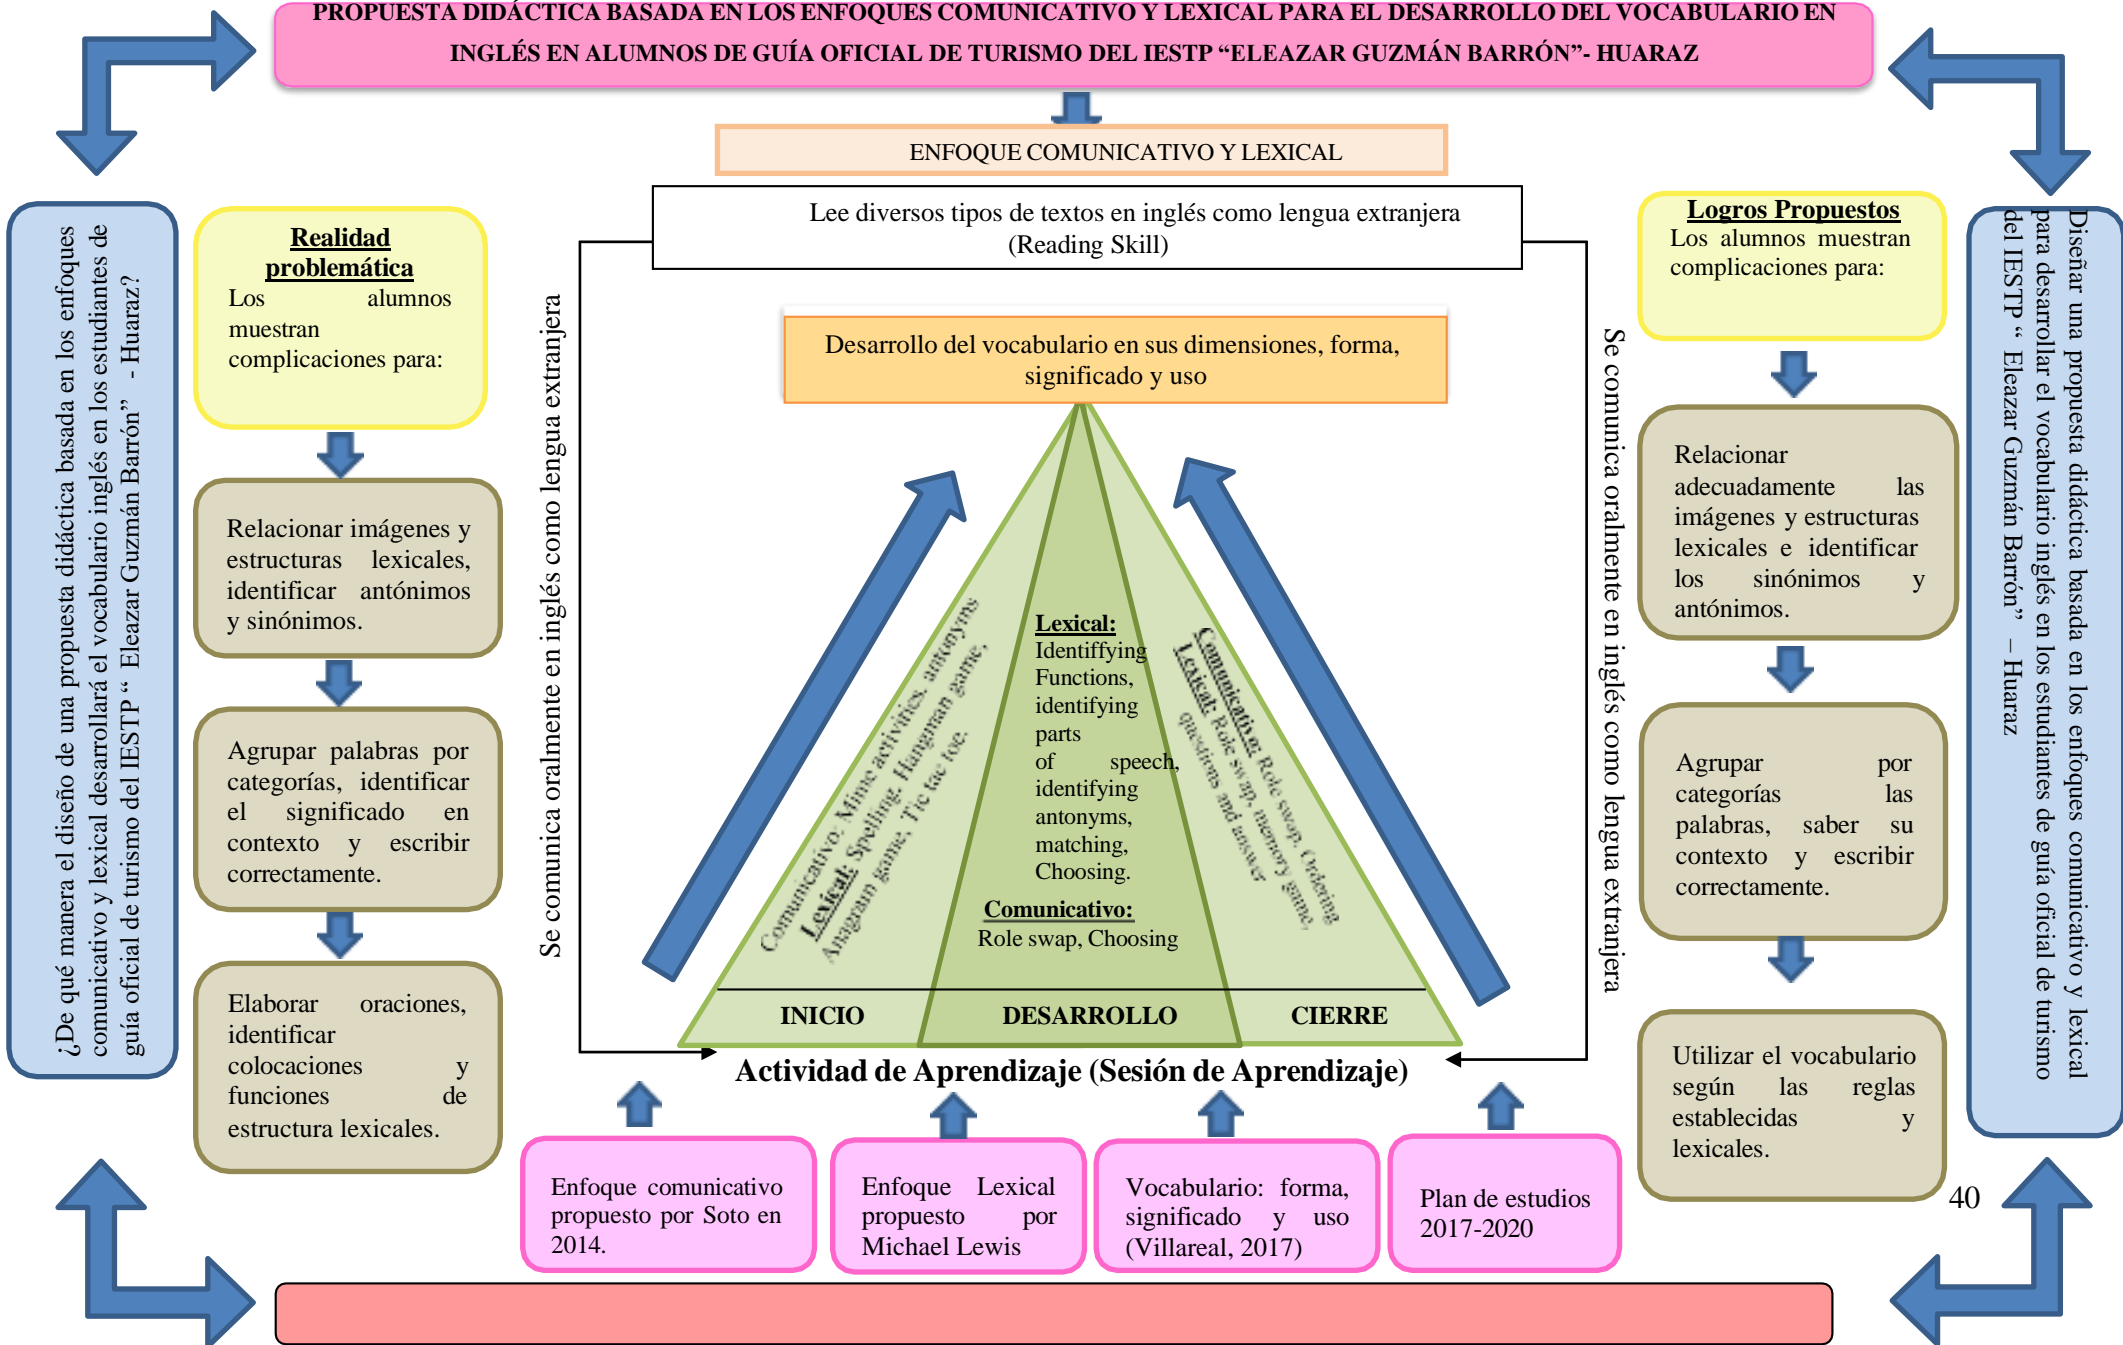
PROPUESTA DIDÁCTICA BASADA EN LOS ENFOQUES COMUNICATIVO Y LEXICAL PARA EL DESARROLLO DEL VOCABULARIO EN INGLÉS EN ALUMNOS DE GUÍA OFICIAL DE TURISMO DEL IESTP "ELEAZAR GUZMÁN BARRÓN"- HUARAZ

ENFOQUE COMUNICATIVO Y LEXICAL

¿De qué manera el diseño de una propuesta didáctica basada en los enfoques comunicativo y lexical desarrollará el vocabulario inglés en los estudiantes de guía oficial de turismo del IESTP " Eleazar Guzmán Barrón" - Huaraz?

Realidad problemática
Los alumnos muestran complicaciones para:

Relacionar imágenes y estructuras lexicales, identificar antónimos y sinónimos.

Agrupar palabras por categorías, identificar el significado en contexto y escribir correctamente.

Elaborar oraciones, identificar colocaciones y funciones de estructura lexicales.

Se comunica oralmente en inglés como lengua extranjera

Lee diversos tipos de textos en inglés como lengua extranjera (Reading Skill)

Desarrollo del vocabulario en sus dimensiones, forma, significado y uso

Comunicativo: Mime activities, antonyms
Lexical: Spelling, Hangman game, Anagram game, Tic tac toe.

Lexical:
Identiffying Functions, identifying parts of speech, identifying antonyms, matching, Choosing.
Comunicativo:
Role swap, Choosing

Comunicativo: Role swap, Ordering
Lexical: Role swap, memory game, questions and answer

INICIO
DESARROLLO
CIERRE

Actividad de Aprendizaje (Sesión de Aprendizaje)

Se comunica oralmente en inglés como lengua extranjera

Logros Propuestos
Los alumnos muestran complicaciones para:

Relacionar adecuadamente las imágenes y estructuras lexicales e identificar los sinónimos y antónimos.

Agrupar por categorías las palabras, saber su contexto y escribir correctamente.

Utilizar el vocabulario según las reglas establecidas y lexicales.

Diseñar una propuesta didáctica basada en los enfoques comunicativo y lexical para desarrollar el vocabulario inglés en los estudiantes de guía oficial de turismo del IESTP " Eleazar Guzmán Barrón" – Huaraz

Enfoque comunicativo propuesto por Soto en 2014.

Enfoque Lexical propuesto por Michael Lewis

Vocabulario: forma, significado y uso (Villareal, 2017)

Plan de estudios 2017-2020

40